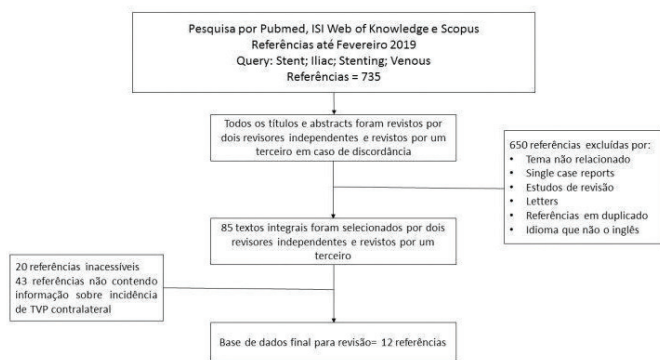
Pesquisa por Pubmed, ISI Web of Knowledge e Scopus
Referências até Fevereiro 2019
Query: Stent; Iliac; Stenting; Venous
Referências = 735

Todos os títulos e abstracts foram revistos por dois revisores independentes e revistos por um terceiro em caso de discordância

650 referências excluídas por:
• Tema não relacionado
• Single case reports
• Estudos de revisão
• Letters
• Referências em duplicado
• Idioma que não o inglês

85 textos integrais foram selecionados por dois revisores independentes e revistos por um terceiro

20 referências inacessíveis
43 referências não contendo informação sobre incidência de TVP contralateral

Base de dados final para revisão= 12 referências